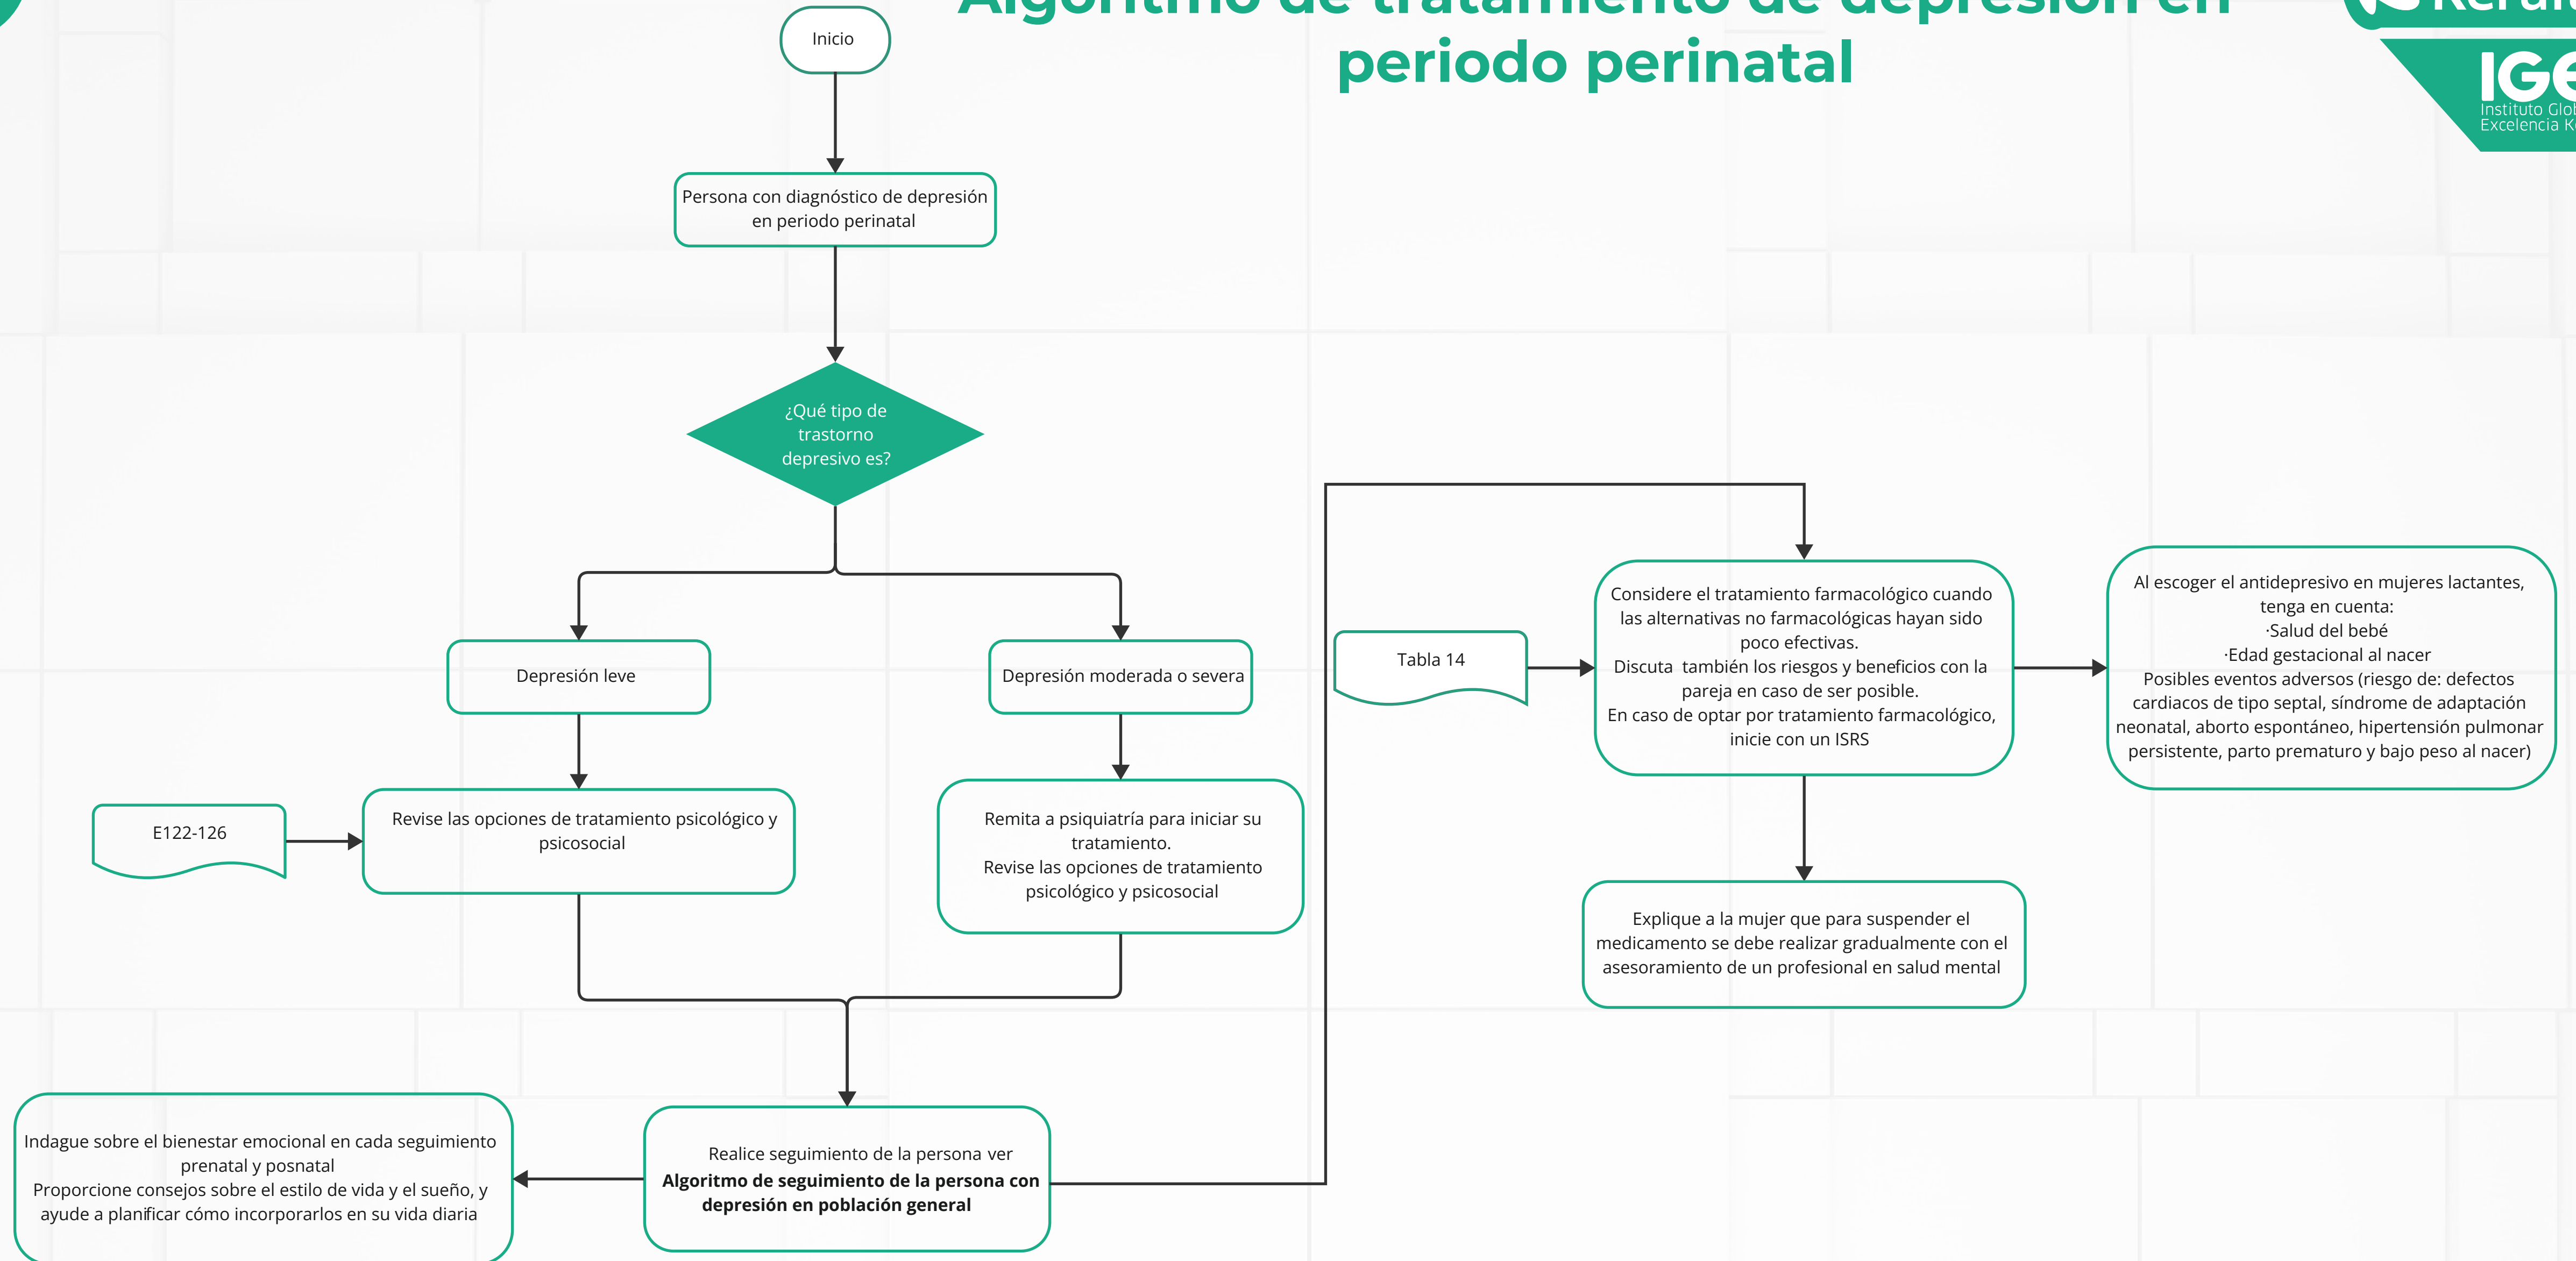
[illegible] periodo perinatal

IGE
Instituto Glo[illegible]
Excelencia K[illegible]

Inicio

Persona con diagnóstico de depresión en periodo perinatal

¿Qué tipo de trastorno depresivo es?

Depresión leve

Depresión moderada o severa

E122-126

Revise las opciones de tratamiento psicológico y psicosocial

Remita a psiquiatría para iniciar su tratamiento.
Revise las opciones de tratamiento psicológico y psicosocial

Tabla 14

Considere el tratamiento farmacológico cuando las alternativas no farmacológicas hayan sido poco efectivas.
Discuta también los riesgos y beneficios con la pareja en caso de ser posible.
En caso de optar por tratamiento farmacológico, inicie con un ISRS

Al escoger el antidepresivo en mujeres lactantes, tenga en cuenta:
·Salud del bebé
·Edad gestacional al nacer
Posibles eventos adversos (riesgo de: defectos cardiacos de tipo septal, síndrome de adaptación neonatal, aborto espontáneo, hipertensión pulmonar persistente, parto prematuro y bajo peso al nacer)

Explique a la mujer que para suspender el medicamento se debe realizar gradualmente con el asesoramiento de un profesional en salud mental

Indague sobre el bienestar emocional en cada seguimiento prenatal y posnatal
Proporcione consejos sobre el estilo de vida y el sueño, y ayude a planificar cómo incorporarlos en su vida diaria

Realice seguimiento de la persona ver **Algoritmo de seguimiento de la persona con depresión en población general**